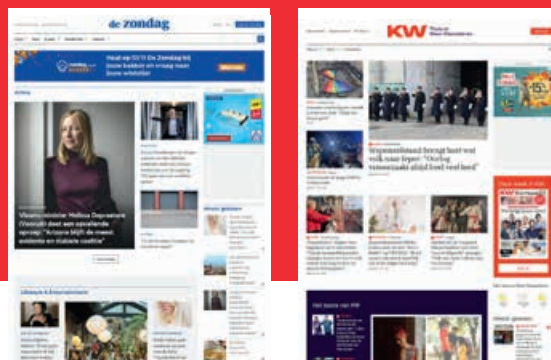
de zondag

Haal op 10/11 De Zondag bij je bakker en vraag naar onze winactie!

Actua

Vlaams minister Melissa Depraetere (Vooruit) doet een opvallende oproep: "Arizona blijft de meest evidente en stabiele coalitie"

Lifestyle & Entertainment

KW

Ieperse mensen brengt hulde aan ... "Oorlog ... altijd ... veel ..."

Het beste van KW